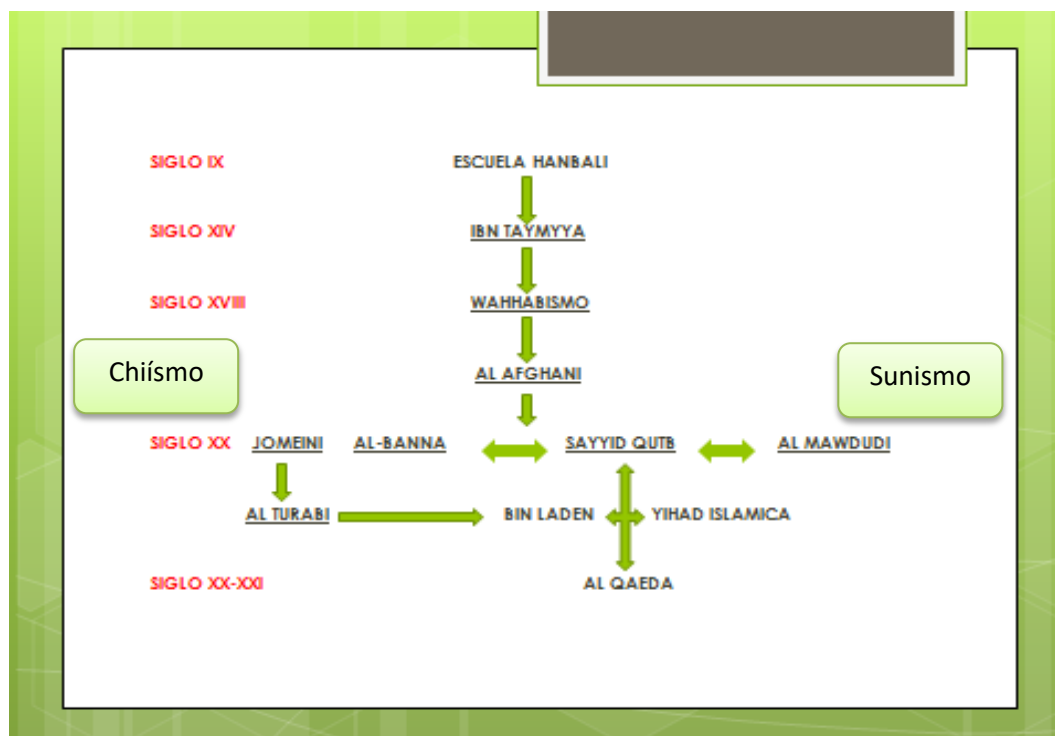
SIGLO IX
ESCUELA HANBALI

SIGLO XIV
IBN TAYMYYA

SIGLO XVIII
WAHHABISMO

Chiísmo

AL AFGHANI

Sunismo

SIGLO XX
JOMEINI
AL-BANNA
SAYYID QUTB
AL MAWDUDI

AL TURABI
BIN LADEN
YIHAD ISLAMICA

SIGLO XX-XXI
AL QAEDA